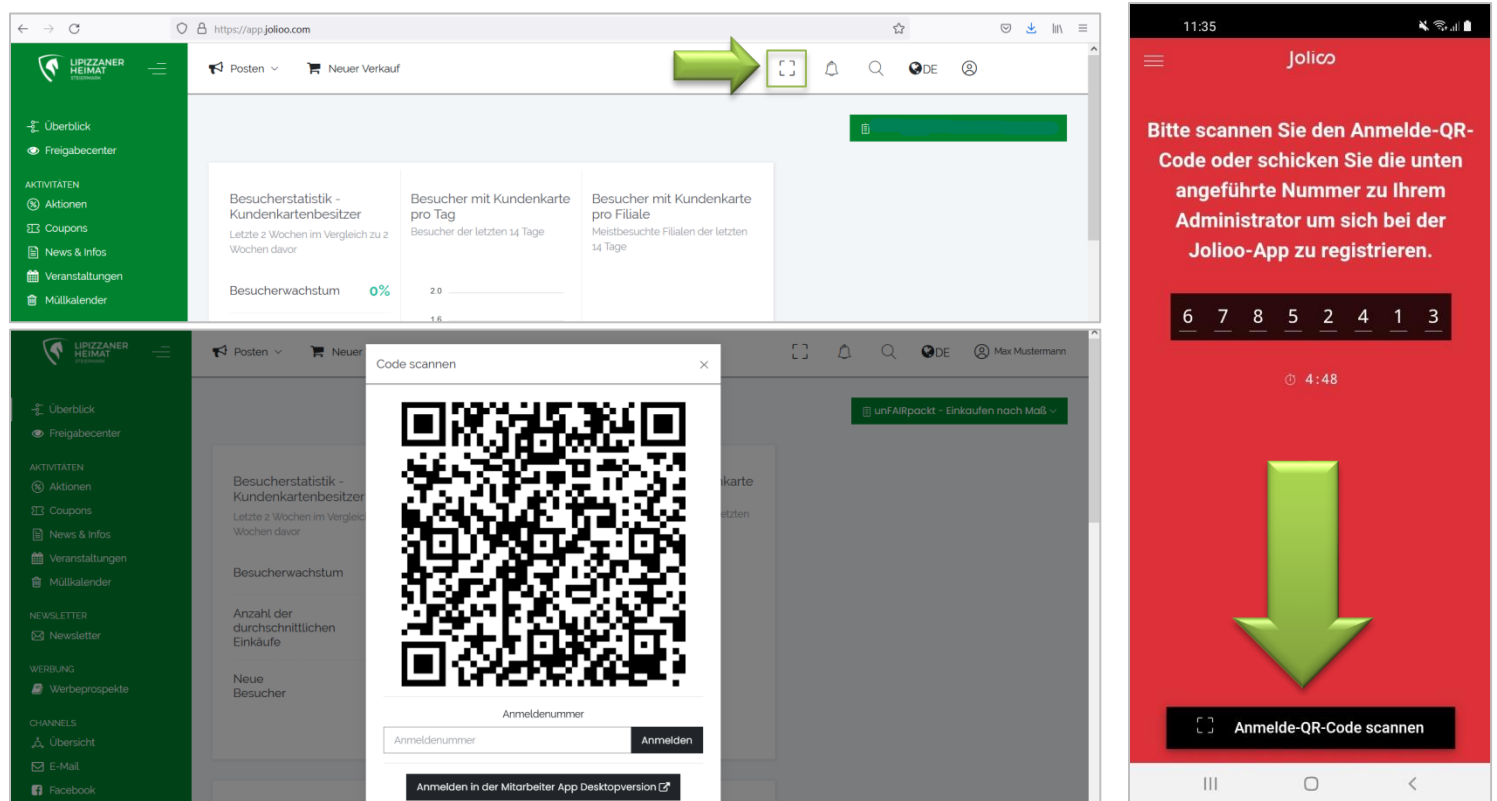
https://app.jolioo.com

LIPIZZANER HEIMAT STEIERMARK

Posten
Neuer Verkauf

DE

Überblick
Freigabecenter
AKTIVITÄTEN
Aktionen
Coupons
News & Infos
Veranstaltungen
Müllkalender

Besucherstatistik - Kundenkartenbesitzer
Letzte 2 Wochen im Vergleich zu 2 Wochen davor

Besucher mit Kundenkarte pro Tag
Besucher der letzten 14 Tage

Besucher mit Kundenkarte pro Filiale
Meistbesuchte Filialen der letzten 14 Tage

Besucherwachstum 0%

2.0
1.6

LIPIZZANER HEIMAT STEIERMARK

Posten
Neuer

DE
Max Mustermann

unFAIRpackt - Einkaufen nach Maß

Überblick
Freigabecenter
AKTIVITÄTEN
Aktionen
Coupons
News & Infos
Veranstaltungen
Müllkalender
NEWSLETTER
Newsletter
WERBUNG
Werbeprospekte
CHANNELS
Übersicht
E-Mail
Facebook

Besucherstatistik - Kundenkartenbesitzer
Letzte 2 Wochen im Vergleich
Wochen davor

karte
letzten

Besucherwachstum

Anzahl der durchschnittlichen Einkäufe

Neue Besucher

Code scannen

Anmeldenummer
Anmeldenummer
Anmelden

Anmelden in der Mitarbeiter App Desktopversion

11:35

Jolioo

Bitte scannen Sie den Anmelde-QR-Code oder schicken Sie die unten angeführte Nummer zu Ihrem Administrator um sich bei der Jolioo-App zu registrieren.

6 7 8 5 2 4 1 3

4:48

Anmelde-QR-Code scannen